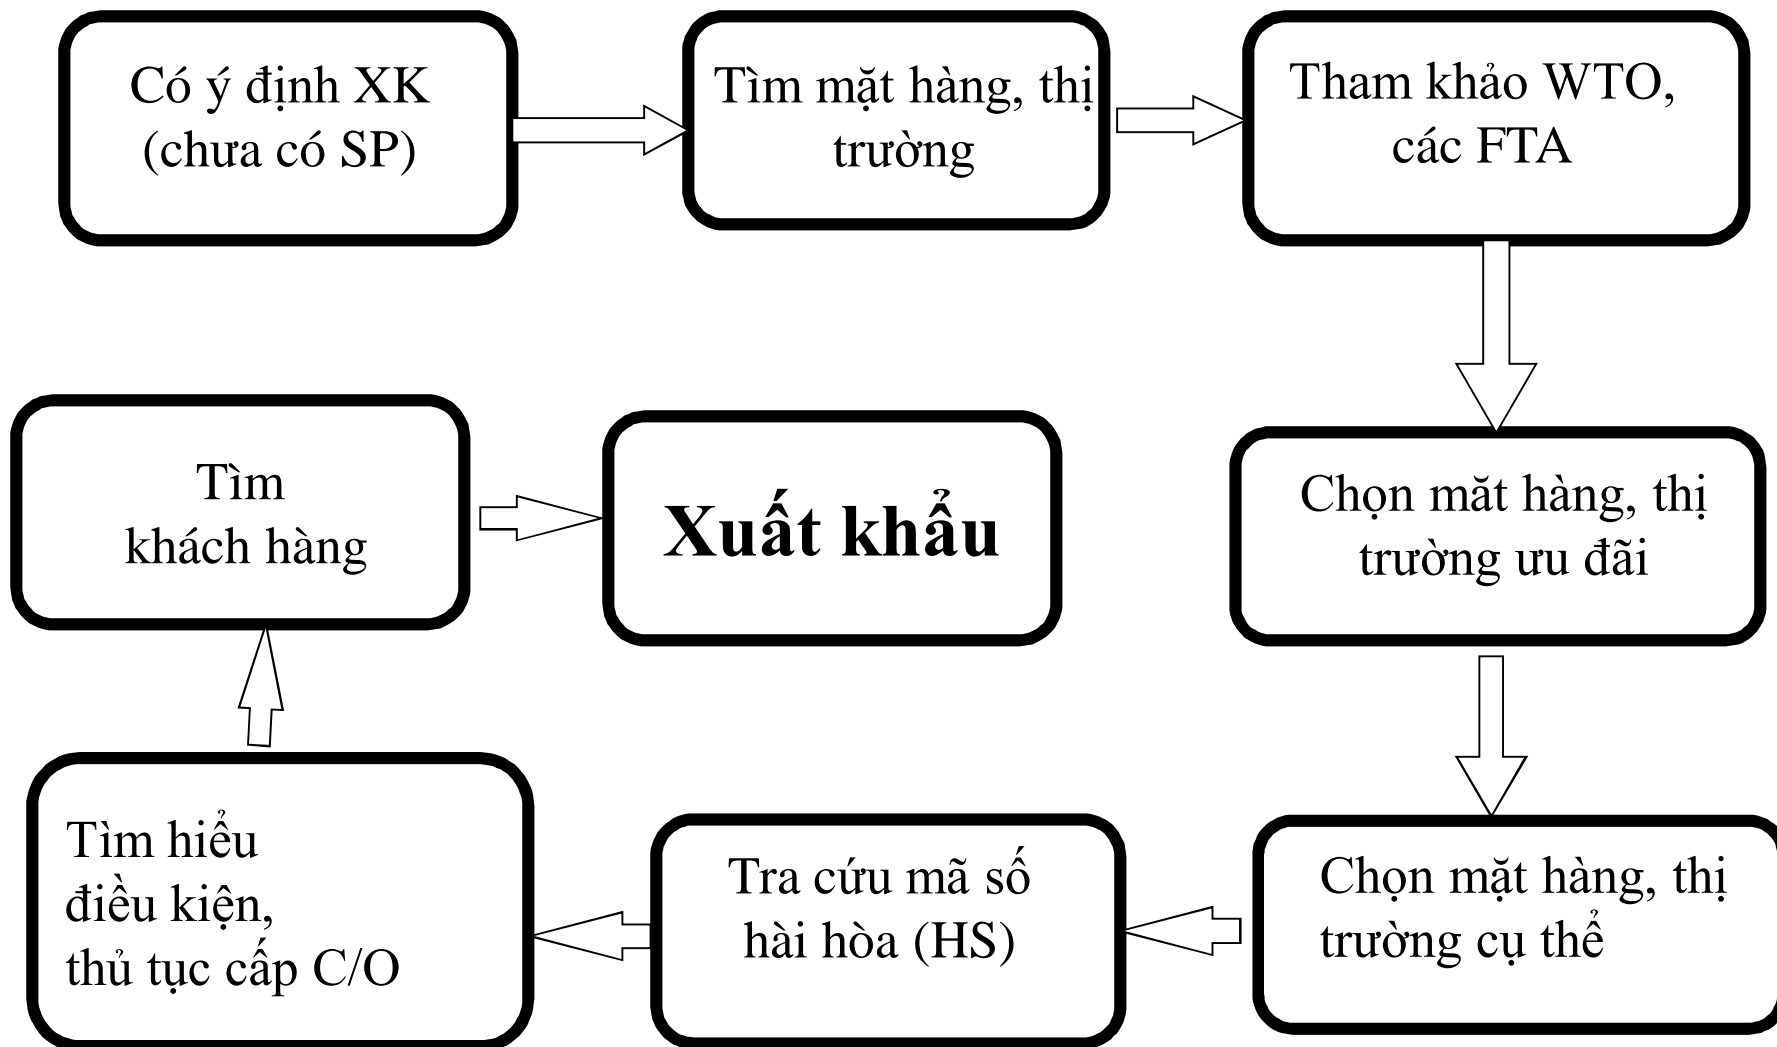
Có ý định XK (chưa có SP)

Tìm mặt hàng, thị trường

Tham khảo WTO, các FTA

Chọn măt hàng, thị trường ưu đãi

Chọn mặt hàng, thị trường cụ thể

Tra cứu mã số hài hòa (HS)

Tìm hiểu điều kiện, thủ tục cấp C/O

Tìm khách hàng

Xuất khẩu